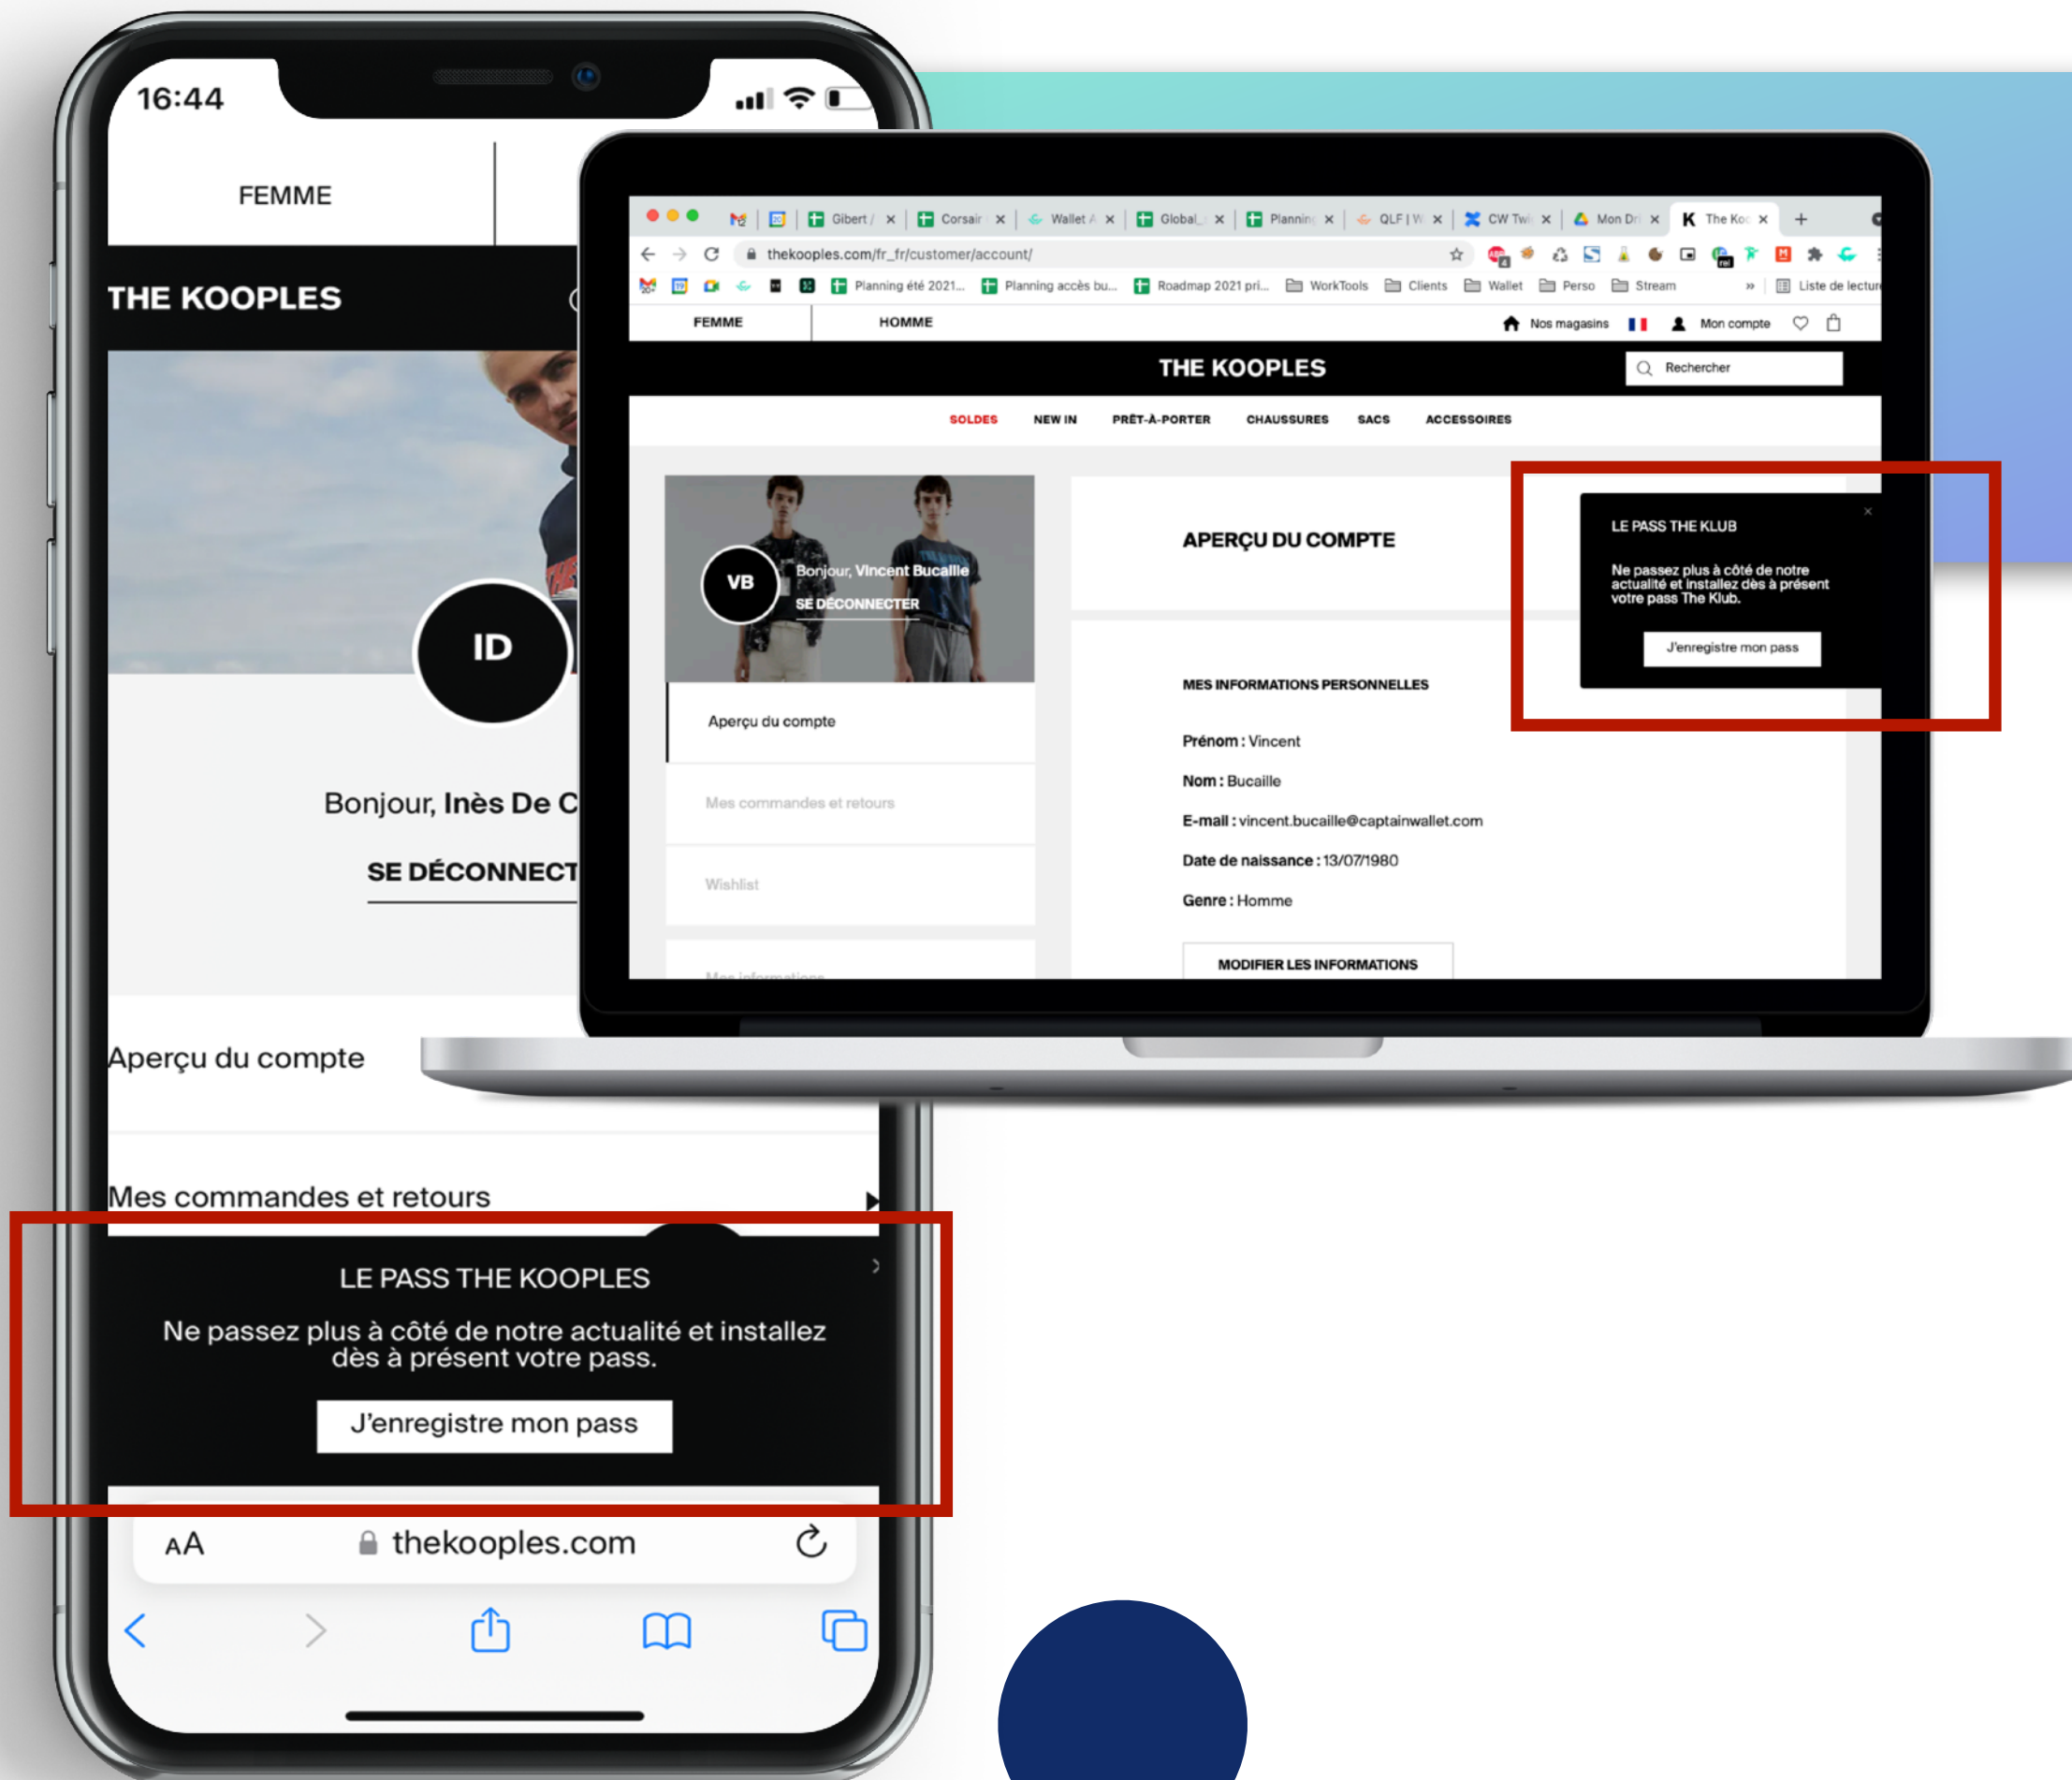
16:44

FEMME

THE KOOPLES

ID

Bonjour, Inès De C

SE DÉCONNECT

Aperçu du compte

Mes commandes et retours

LE PASS THE KOOPLES

Ne passez plus à côté de notre actualité et installez dès à présent votre pass.

J'enregistre mon pass

AA thekooples.com

Gibert / Corsair Wallet Global Planning QLF | W CW Twi Mon Dr The Koo

thekooples.com/fr_fr/customer/account/

Planning été 2021... Planning accès bu... Roadmap 2021 pri... WorkTools Clients Wallet Perso Stream Liste de lecture

FEMME HOMME Nos magasins Mon compte

THE KOOPLES Rechercher

SOLDES NEW IN PRÊT-À-PORTER CHAUSSURES SACS ACCESSOIRES

VB Bonjour, Vincent Bucaille SE DÉCONNECTER

Aperçu du compte

Mes commandes et retours

Wishlist

Mes informations

APERÇU DU COMPTE

MES INFORMATIONS PERSONNELLES

Prénom : Vincent

Nom : Bucaille

E-mail : vincent.bucaille@captainwallet.com

Date de naissance : 13/07/1980

Genre : Homme

MODIFIER LES INFORMATIONS

LE PASS THE KLUB

Ne passez plus à côté de notre actualité et installez dès à présent votre pass The Klub.

J'enregistre mon pass